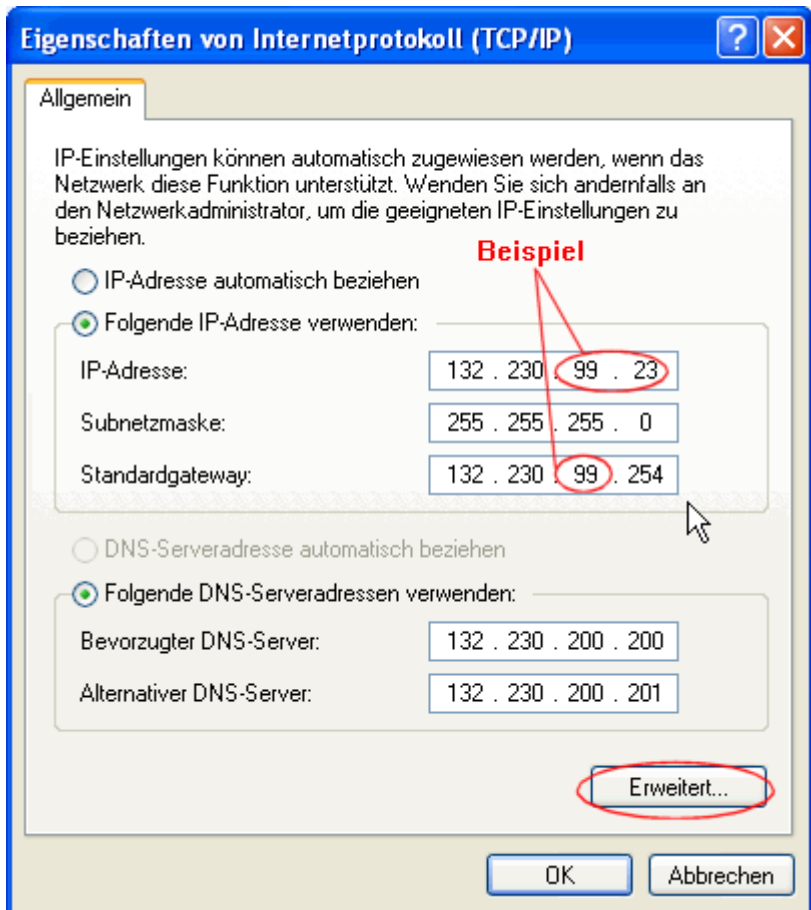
Eigenschaften von Internetprotokoll (TCP/IP)

?

Allgemein

IP-Einstellungen können automatisch zugewiesen werden, wenn das Netzwerk diese Funktion unterstützt. Wenden Sie sich andernfalls an den Netzwerkadministrator, um die geeigneten IP-Einstellungen zu beziehen.

Beispiel

IP-Adresse automatisch beziehen

Folgende IP-Adresse verwenden:

IP-Adresse: 132 . 230 . 99 . 23

Subnetzmaske: 255 . 255 . 255 . 0

Standardgateway: 132 . 230 . 99 . 254

DNS-Serveradresse automatisch beziehen

Folgende DNS-Serveradressen verwenden:

Bevorzugter DNS-Server: 132 . 230 . 200 . 200

Alternativer DNS-Server: 132 . 230 . 200 . 201

Erweitert...

OK

Abbrechen